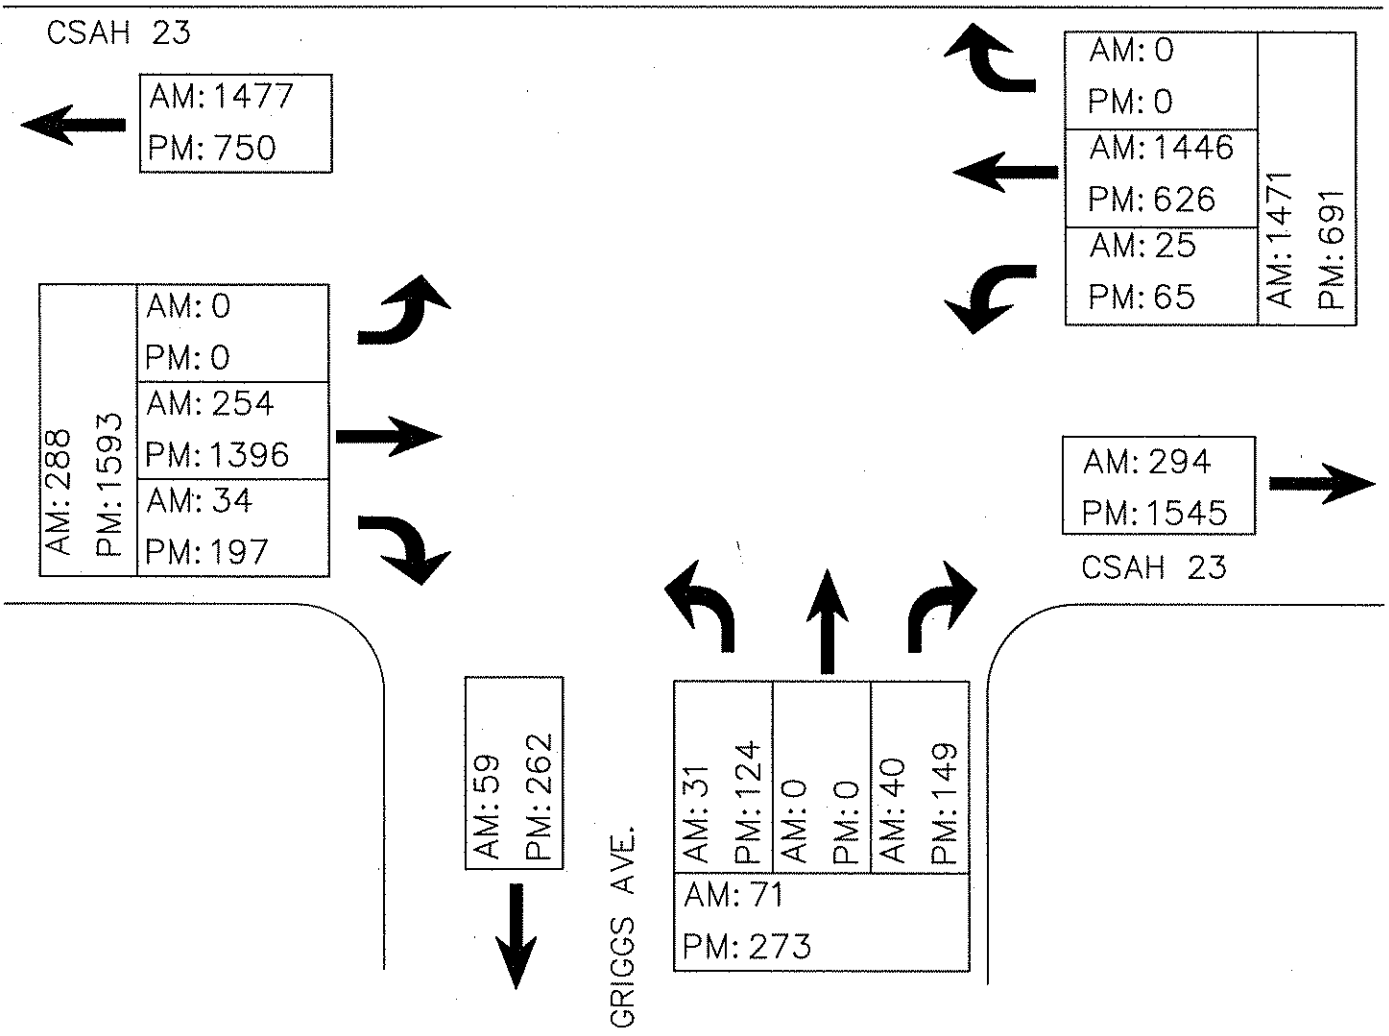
CSAH 23

AM: 1477
PM: 750

AM: 0
PM: 0
AM: 1446
PM: 626
AM: 25
PM: 65
AM: 1471
PM: 691

AM: 288
PM: 1593
AM: 0
PM: 0
AM: 254
PM: 1396
AM: 34
PM: 197

AM: 294
PM: 1545

CSAH 23

AM: 59
PM: 262

GRIGGS AVE.

AM: 31
PM: 124
AM: 0
PM: 0
AM: 40
PM: 149
AM: 71
PM: 273